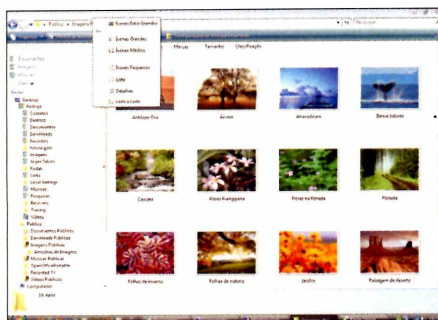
Públicas ▸ Imagens P

Ícones Extra Grandes
Ícones Grandes
Ícones Médios
Ícones Pequenos
Lista
Detalhes
Lado a Lado

Marcas Tamanho Classificação

Favoritos
Imagens
Músicas
Mais »

Pastas
Desktop
Rodrigo
Contatos
Desktop
Documentos
Downloads
Favoritos
Fotos e gráficos
Imagens
Jogos Salvos
Links
Local Settings
Músicas
Pesquisas
Recent
Tracing
Vídeos
Público
Documentos Públicos
Downloads Públicos
Imagens Públicas
Amostras de Imagens
Músicas Públicas
OpenOfficeUnlimited
Recorded TV
Vídeos Públicos
Computador

Antílope Gnu
Árvore
Atravessar
Baleia Jubarte
Cascata
Flores Ameixeira
Flores na Floresta
Floresta
Folhas de Inverno
Folhas de outono
Jardim
Paisagem do deserto

16 itens